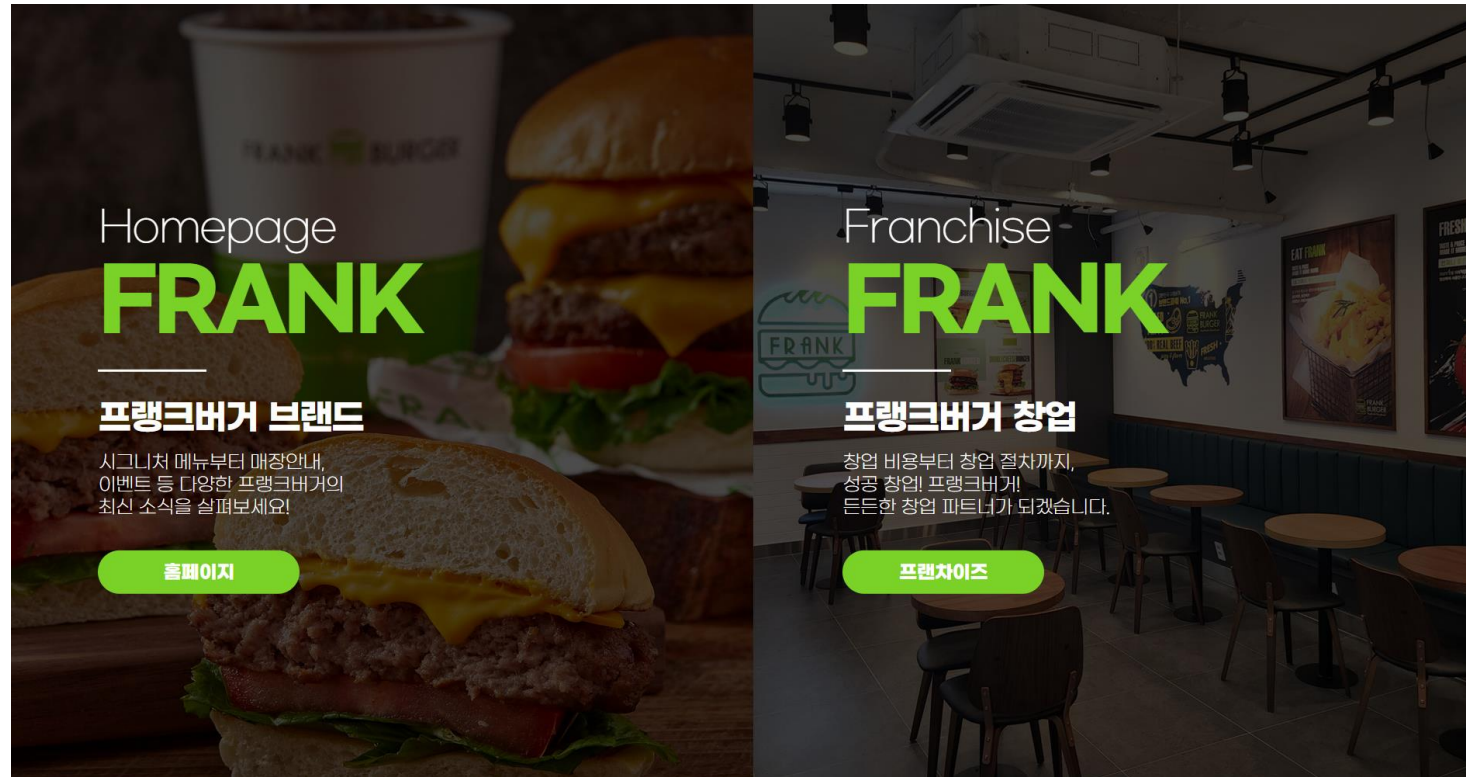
Homepage
FRANK

프랭크버거 브랜드

시그니처 메뉴부터 매장안내, 이벤트 등 다양한 프랭크버거의 최신 소식을 살펴보세요!

홈페이지

Franchise
FRANK

프랭크버거 창업

창업 비용부터 창업 절차까지, 성공 창업! 프랭크버거! 든든한 창업 파트너가 되겠습니다.

프랜차이즈